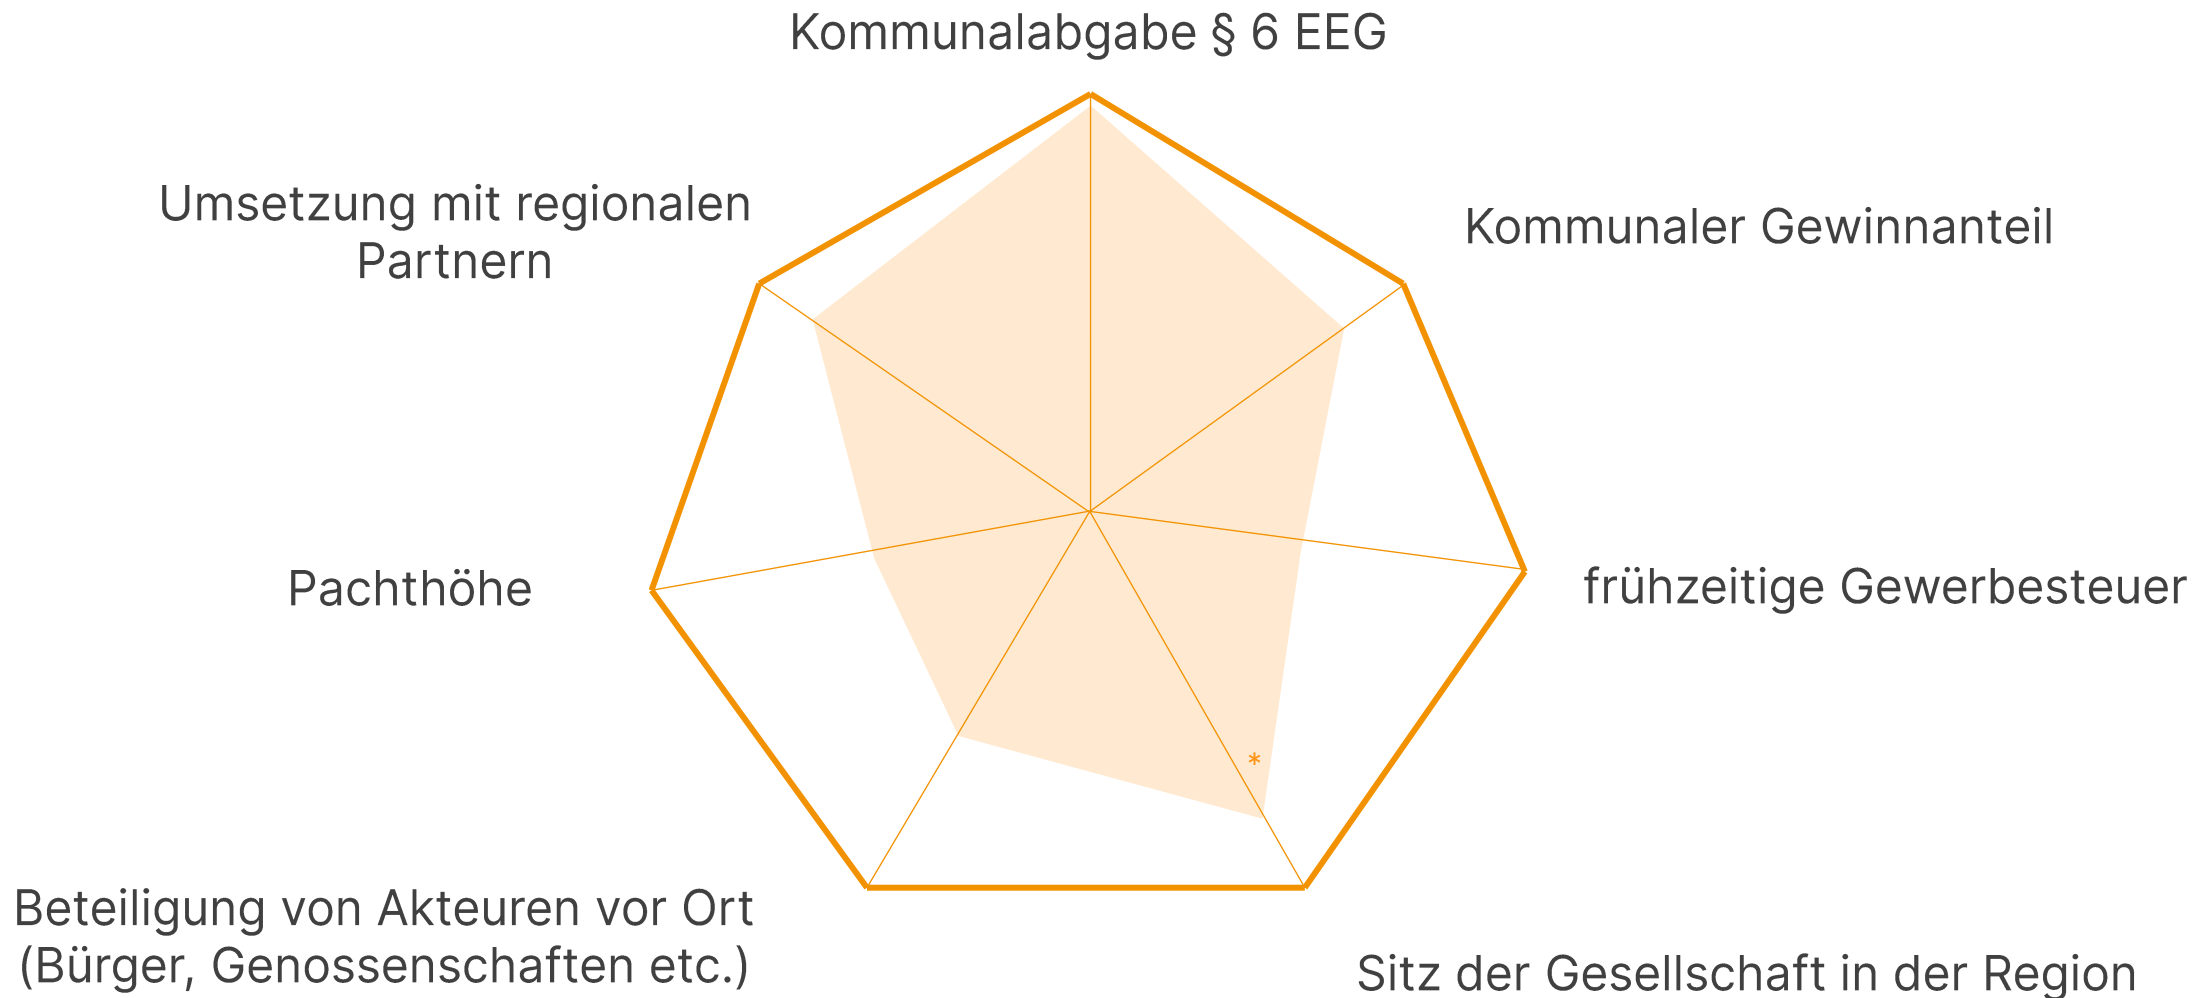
Kommunalabgabe § 6 EEG

Umsetzung mit regionalen Partnern

Kommunaler Gewinnanteil

Pachthöhe

frühzeitige Gewerbesteuer

*

Beteiligung von Akteuren vor Ort (Bürger, Genossenschaften etc.)

Sitz der Gesellschaft in der Region